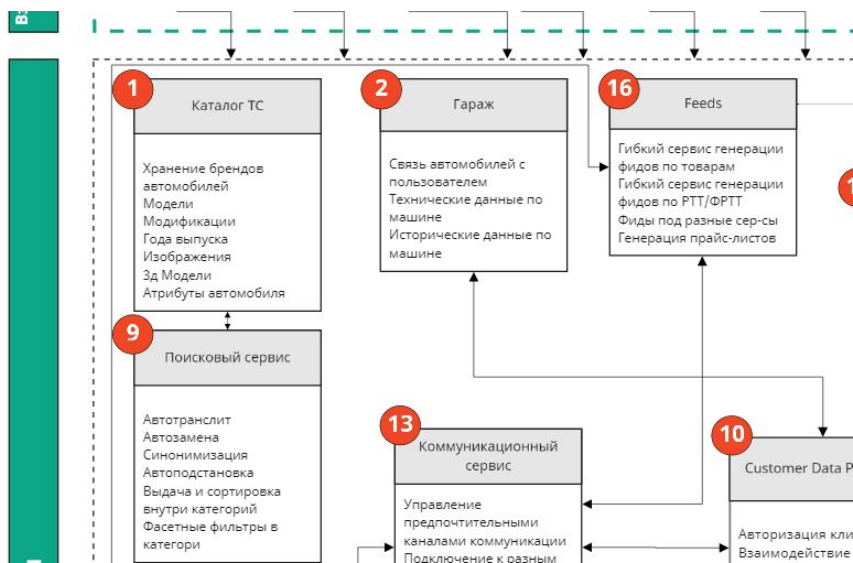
В

1
Каталог ТС
Хранение брендов автомобилей
Модели
Модификации
Года выпуска
Изображения
3д Модели
Атрибуты автомобиля

2
Гараж
Связь автомобилей с пользователем
Технические данные по машине
Исторические данные по машине

16
Feeds
Гибкий сервис генерации фидов по товарам
Гибкий сервис генерации фидов по РТТ/ФРТТ
Фиды под разные сер-сы
Генерация прайс-листов

1

9
Поисковый сервис
Автотранслит
Автозамена
Синонимизация
Автоподстановка
Выдача и сортировка внутри категорий
Фасетные фильтры в категори

13
Коммуникационный сервис
Управление предпочтительными каналами коммуникации
Подключение к разным

10
Customer Data P
Авторизация кли
Взаимодействие